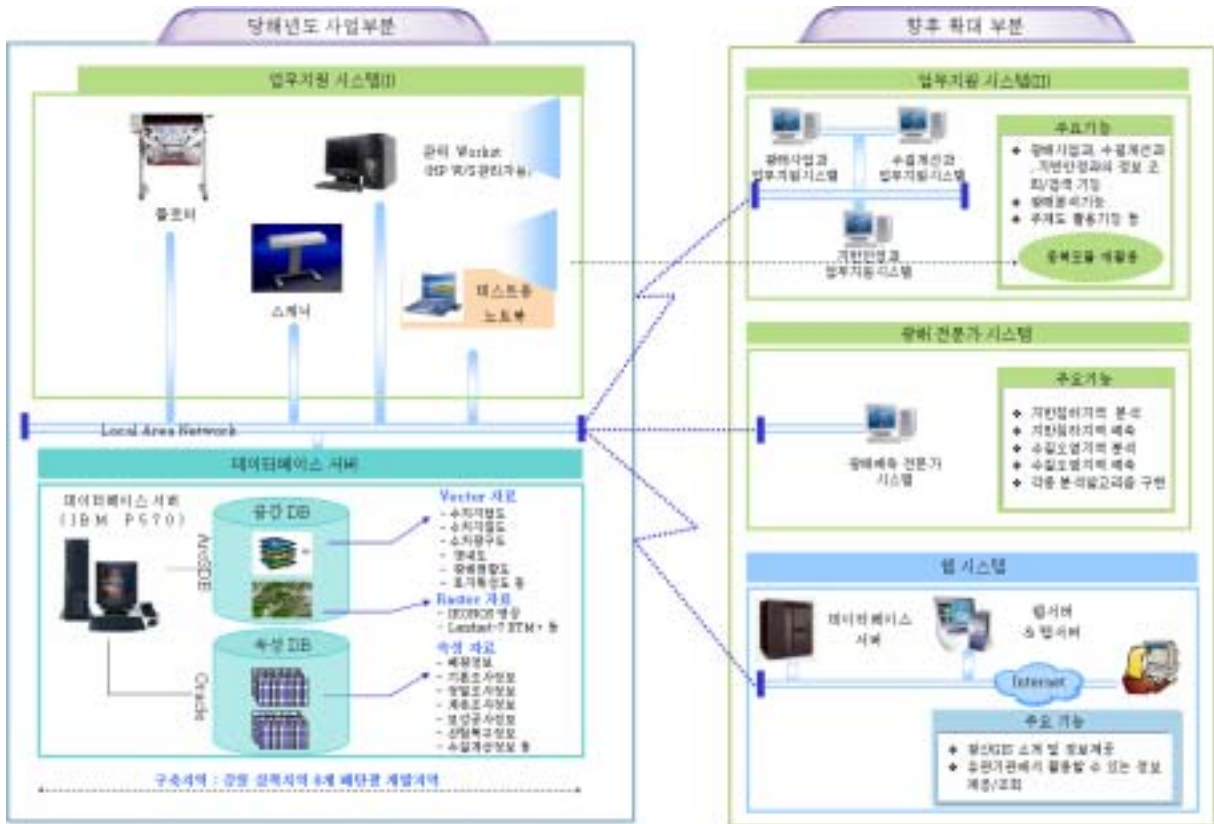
당해년도 사업부분

업무지원 시스템(I)

플로터

스캐너

관리 Workst (HP W/S관리가능)

테스트용 노트북

Local Area Network

데이터베이스 서버

데이터베이스 서버 (IBM P570)

공간 DB

ArcSDE

Vector 자료
- 수치지질도
- 수치지형도
- 수치광구도
- 영세도
- 광해현황도
- 토지특성도 등

Raster 자료
- IKONOS 영상
- Landsat-7 ETM+ 등

속성 DB

Oracle

속성 자료
- 폐광정보
- 기초조사정보
- 정밀조사정보
- 계측조사정보
- 토양공사정보
- 산림복구정보
- 수질개선정보 등

구축지역 : 강원 삼척지역 6개 폐탄광 개발지역

향후 확대 부분

업무지원 시스템(II)

광해사업과 업무지원시스템

수질개선과 업무지원시스템

지반안전과 업무지원 시스템

주요기능
◆ 광해사업과, 수질개선과, 지반안전과의 정보 조회/검색 기능
◆ 광해분석기능
◆ 주제도 활용기능 등

광해도움 계활용

광해 전문가 시스템

광해예측 전문가 시스템

주요기능
◆ 지반침하지역 분석
◆ 지반침하지역 예측
◆ 수질오염지역 분석
◆ 수질오염지역 예측
◆ 각종 분석알고리즘 구현

웹 시스템

데이터베이스 서버

웹서버 & 맵서버

Internet

주요 기능
◆ 광산GIS 소개 및 정보제공
◆ 유관기관에서 활용할 수 있는 정보 제공/조회